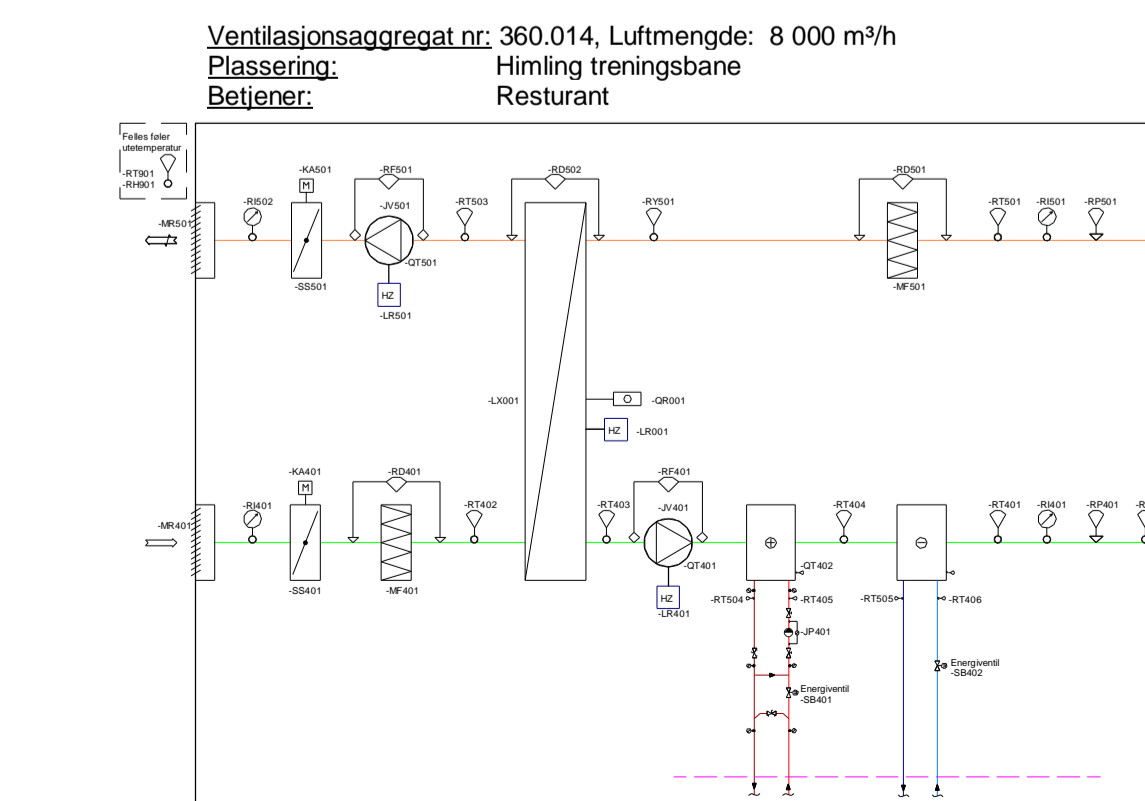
Ventilasjonsaggregat nr: 360.014, Luftmengde: 8 000 m³/h
Plassering: Himling treningsbane
Betjener: Resturant

Felles føler utetemperatur
-RT901
-RH901

-MR501
-RI502
-KA501
M
-SS501
-RF501
-JV501
-QT501
HZ
-LR501
-RT503
-RD502
-RY501
-RD501
-MF501
-RT501
-RI501
-RP501

-LX001
-QR001
HZ
-LR001

-MR401
-RI401
-KA401
M
-SS401
-RD401
-MF401
-RT402
-RT403
-RF401
-JV401
-QT401
HZ
-LR401
-QT402
-RT504
-RT405
-JP401
Energiventil
-SB401
-RT404
-RT505
-RT406
Energiventil
-SB402
-RT401
-RI401
-RP401